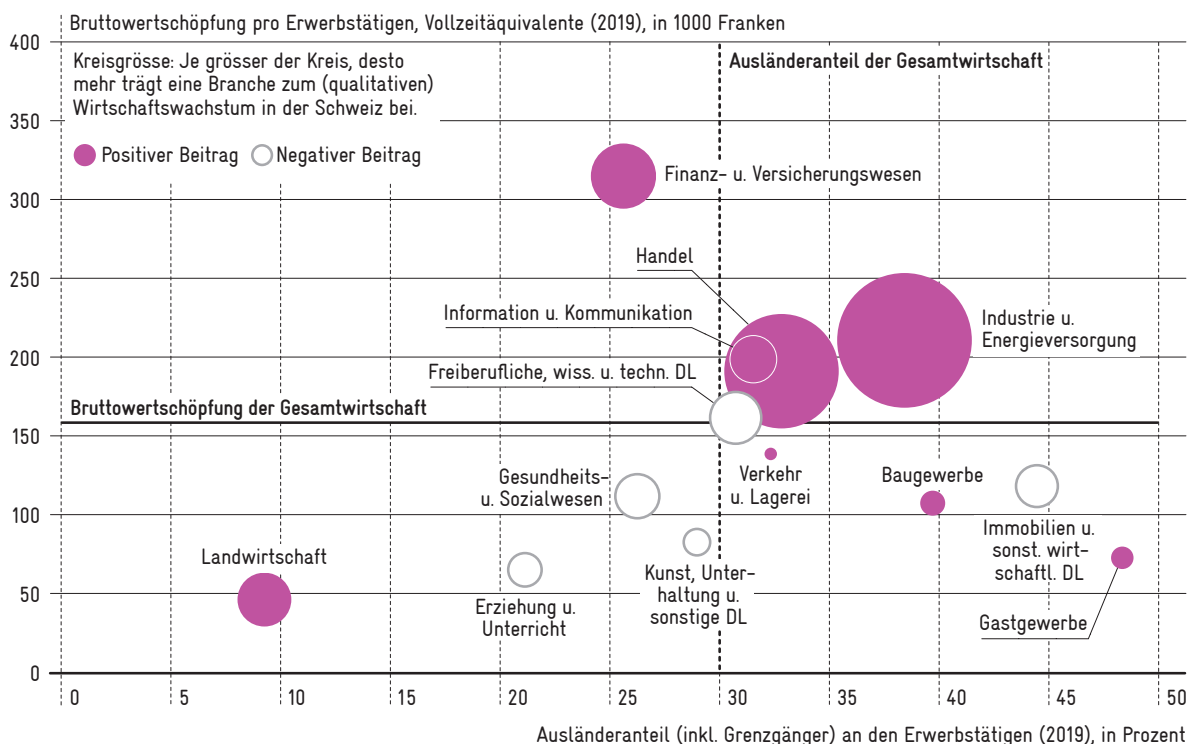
Bruttowertschöpfung pro Erwerbstätigen, Vollzeitäquivalente (2019), in 1000 Franken

Kreisgrösse: Je grösser der Kreis, desto mehr trägt eine Branche zum (qualitativen) Wirtschaftswachstum in der Schweiz bei.

Positiver Beitrag Negativer Beitrag

Ausländeranteil der Gesamtwirtschaft

Bruttowertschöpfung der Gesamtwirtschaft

400
350
300
250
200
150
100
50
0

Finanz- u. Versicherungswesen

Handel

Information u. Kommunikation

Freiberufliche, wiss. u. techn. DL

Industrie u. Energieversorgung

Verkehr u. Lagerei

Baugewerbe

Gesundheits- u. Sozialwesen

Immobilien u. sonst. wirtschaftl. DL

Landwirtschaft

Kunst, Unterhaltung u. sonstige DL

Erziehung u. Unterricht

Gastgewerbe

0 5 10 15 20 25 30 35 40 45 50

Ausländeranteil (inkl. Grenzgänger) an den Erwerbstätigen (2019), in Prozent